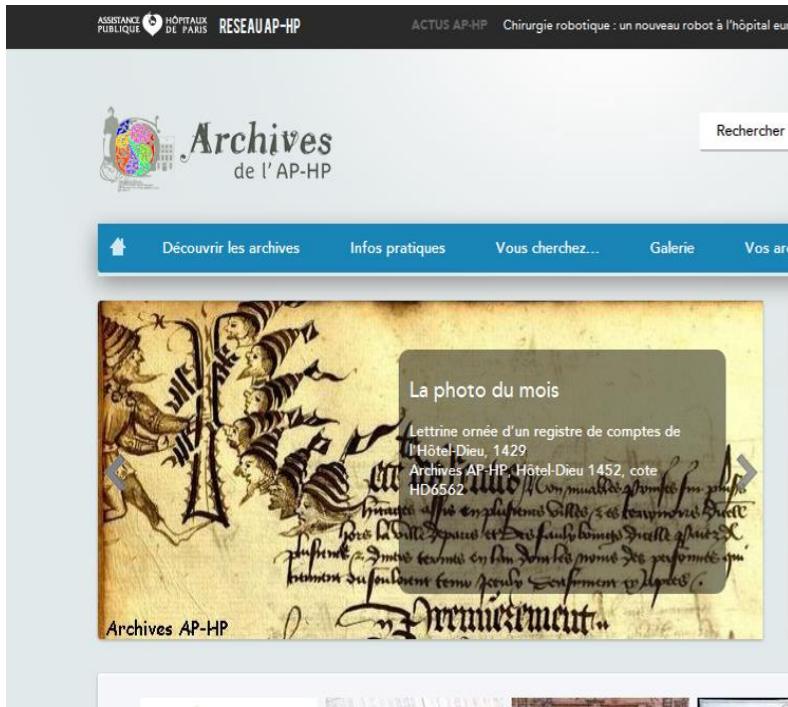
ASSISTANCE PUBLIQUE HÔPITAUX DE PARIS RESEAU AP-HP

ACTUS AP-HP Chirurgie robotique : un nouveau robot à l'hôpital eu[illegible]

Archives de l'AP-HP

Rechercher

Découvrir les archives Infos pratiques Vous cherchez... Galerie Vos ar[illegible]

La photo du mois

Lettrine ornée d'un registre de comptes de l'Hôtel-Dieu, 1429
Archives AP-HP, Hôtel-Dieu 1452, cote HD6562

Archives AP-HP

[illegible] Premierement.